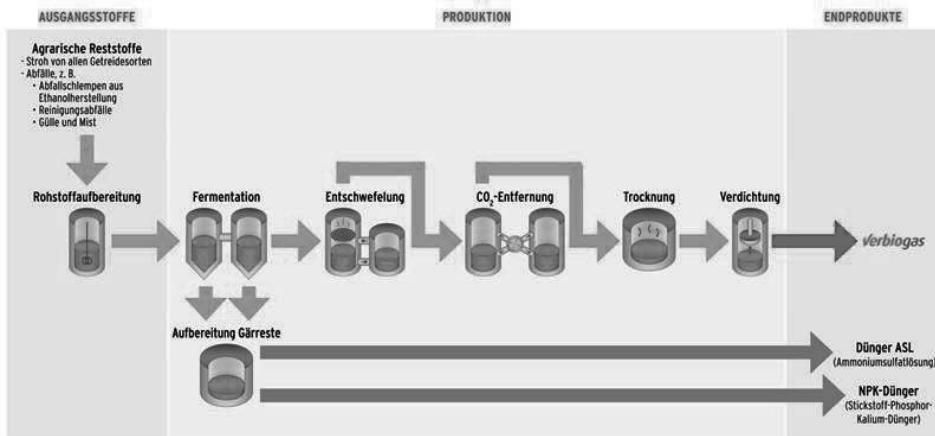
AUSGANGSSTOFFE

PRODUKTION

ENDPRODUKTE

Agrarische Reststoffe
- Stroh von allen Getreidesorten
- Abfälle, z. B.
• Abfallschlempen aus Ethanolherstellung
• Reinigungsabfälle
• Gülle und Mist

Rohstoffaufbereitung

Fermentation

Entschwefelung

$CO_2$-Entfernung

Trocknung

Verdichtung

verbiogas

Aufbereitung Gärreste

Dünger ASL
(Ammoniumsulfatlösung)

NPK-Dünger
(Stickstoff-Phosphor-Kalium-Dünger)